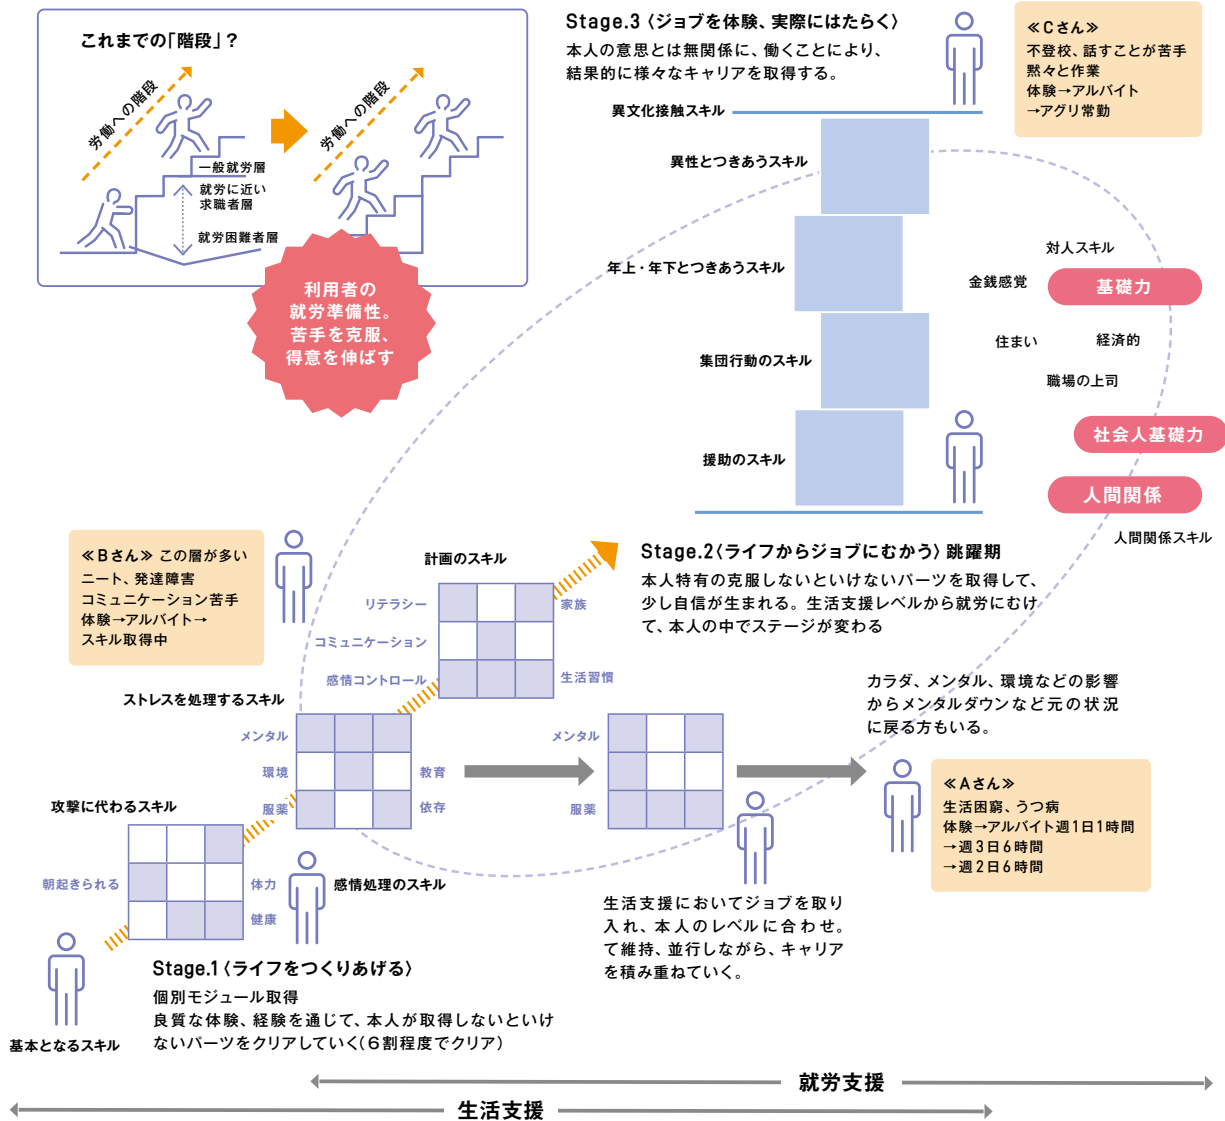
これまでの「階段」？

労働への階段

一般就労層

就労に近い求職者層

就労困難者層

労働への階段

利用者の就労準備性。苦手を克服、得意を伸ばす

Stage.3〈ジョブを体験、実際にはたらく〉
本人の意思とは無関係に、働くことにより、結果的に様々なキャリアを取得する。

≪Cさん≫
不登校、話すことが苦手
黙々と作業
体験→アルバイト
→アグリ常勤

異文化接触スキル

異性とつきあうスキル

年上・年下とつきあうスキル

集団行動のスキル

援助のスキル

対人スキル

金銭感覚

基礎力

住まい

経済的

職場の上司

社会人基礎力

人間関係

人間関係スキル

≪Bさん≫ この層が多い
ニート、発達障害
コミュニケーション苦手
体験→アルバイト→
スキル取得中

計画のスキル

リテラシー

家族

コミュニケーション

感情コントロール

生活習慣

Stage.2〈ライフからジョブにむかう〉跳躍期
本人特有の克服しないといけないパーツを取得して、少し自信が生まれる。生活支援レベルから就労にむけて、本人の中でステージが変わる

ストレスを処理するスキル

メンタル

環境

教育

服薬

依存

メンタル

服薬

カラダ、メンタル、環境などの影響からメンタルダウンなど元の状況に戻る方もいる。

≪Aさん≫
生活困窮、うつ病
体験→アルバイト週1日1時間
→週3日6時間
→週2日6時間

攻撃に代わるスキル

朝起きられる

体力

健康

感情処理のスキル

生活支援においてジョブを取り入れ、本人のレベルに合わせ。て維持、並行しながら、キャリアを積み重ねていく。

Stage.1〈ライフをつくりあげる〉
個別モジュール取得
良質な体験、経験を通じて、本人が取得しないといけないパーツをクリアしていく（6割程度でクリア）

基本となるスキル

就労支援

生活支援